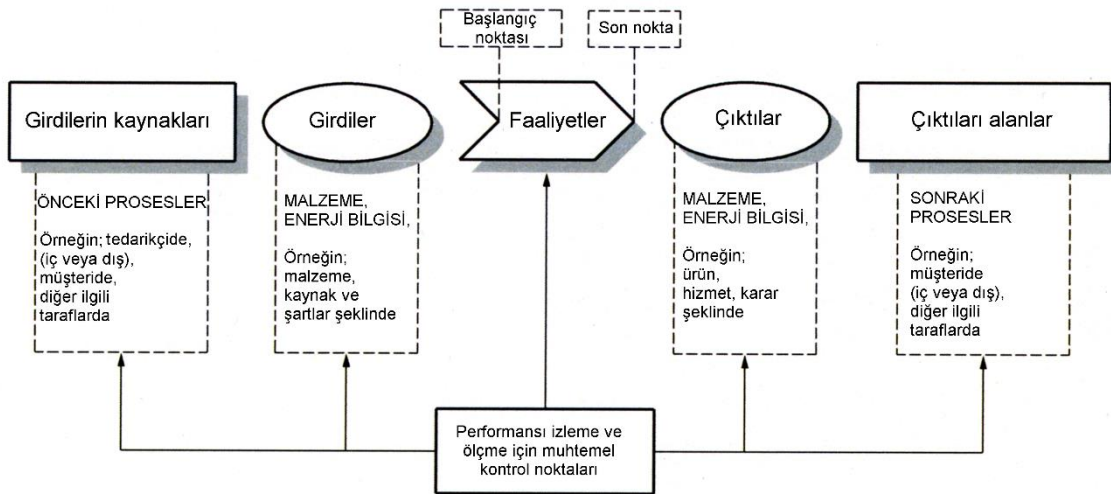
Başlangıç noktası

Son nokta

Girdilerin kaynakları

Girdiler

Faaliyetler

Çıktılar

Çıktıları alanlar

ÖNCEKİ PROSESLER

Örneğin; tedarikçide, (iç veya dış), müşteride, diğer ilgili taraflarda

MALZEME, ENERJİ BİLGİSİ,

Örneğin; malzeme, kaynak ve şartlar şeklinde

MALZEME, ENERJİ BİLGİSİ,

Örneğin; ürün, hizmet, karar şeklinde

SONRAKİ PROSESLER

Örneğin; müşteride (iç veya dış), diğer ilgili taraflarda

Performansı izleme ve ölçme için muhtemel kontrol noktaları